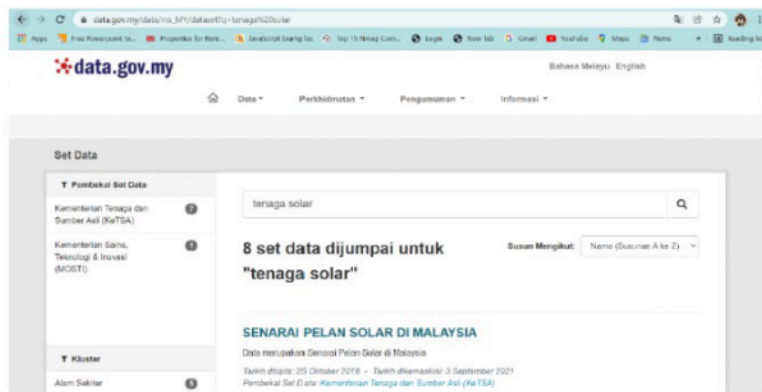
data.gov.my/data/ms_MY/dataset?q=tenaga%20solar

Apps Free Powerpoint te... Properties for Rent... JavaScript Example... Top 15 Nmap Com... Login New tab Gmail YouTube Maps News Reading list

data.gov.my

Bahasa Melayu English

Data Perkhidmatan Pengumuman Informasi

Set Data

Pembekal Set Data

Kementerian Tenaga dan Sumber Asli (KeTSA) 7

Kementerian Sains, Teknologi & Inovasi (MOSTI) 1

tenaga solar

8 set data dijumpai untuk "tenaga solar"

Susun Mengikut: Nama (Susunan A ke Z)

SENARAI PELAN SOLAR DI MALAYSIA

Data merupakan Senarai Pelan Solar di Malaysia

Tarikh dicipta: 25 Oktober 2018 • Tarikh dikemaskini: 3 September 2021

Pembekal Set Data: Kementerian Tenaga dan Sumber Asli (KeTSA)

Kluster

Alam Sekitar 6